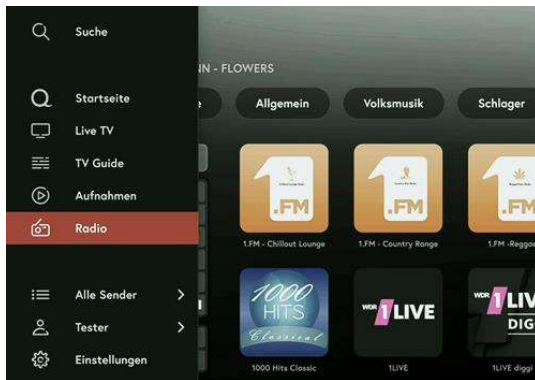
Suche

Startseite

Live TV

TV Guide

Aufnahmen

Radio

Alle Sender

Tester

Einstellungen

NN - FLOWERS

Allgemein

Volksmusik

Schlager

.FM

.FM

.FM

1.FM - Chillout Lounge

1.FM - Country Range

1.FM -Regga

1000 HITS Classical

WDR 1LIVE

WDR 1LIV DIG

1000 Hits Classic

1LIVE

1LIVE diggi